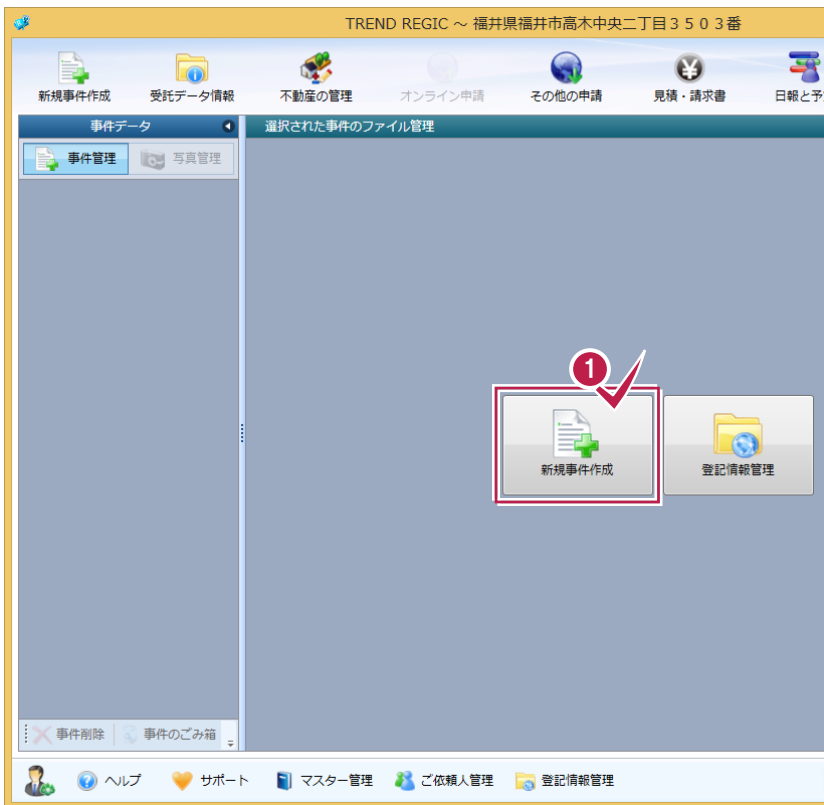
TREND REGIC ～ 福井県福井市高木中央二丁目３５０３番

新規事件作成
受託データ情報
不動産の管理
オンライン申請
その他の申請
見積・請求書
日報と予

事件データ
事件管理
写真管理

選択された事件のファイル管理

1

新規事件作成
登記情報管理

事件削除
事件のごみ箱

ヘルプ
サポート
マスター管理
ご依頼人管理
登記情報管理